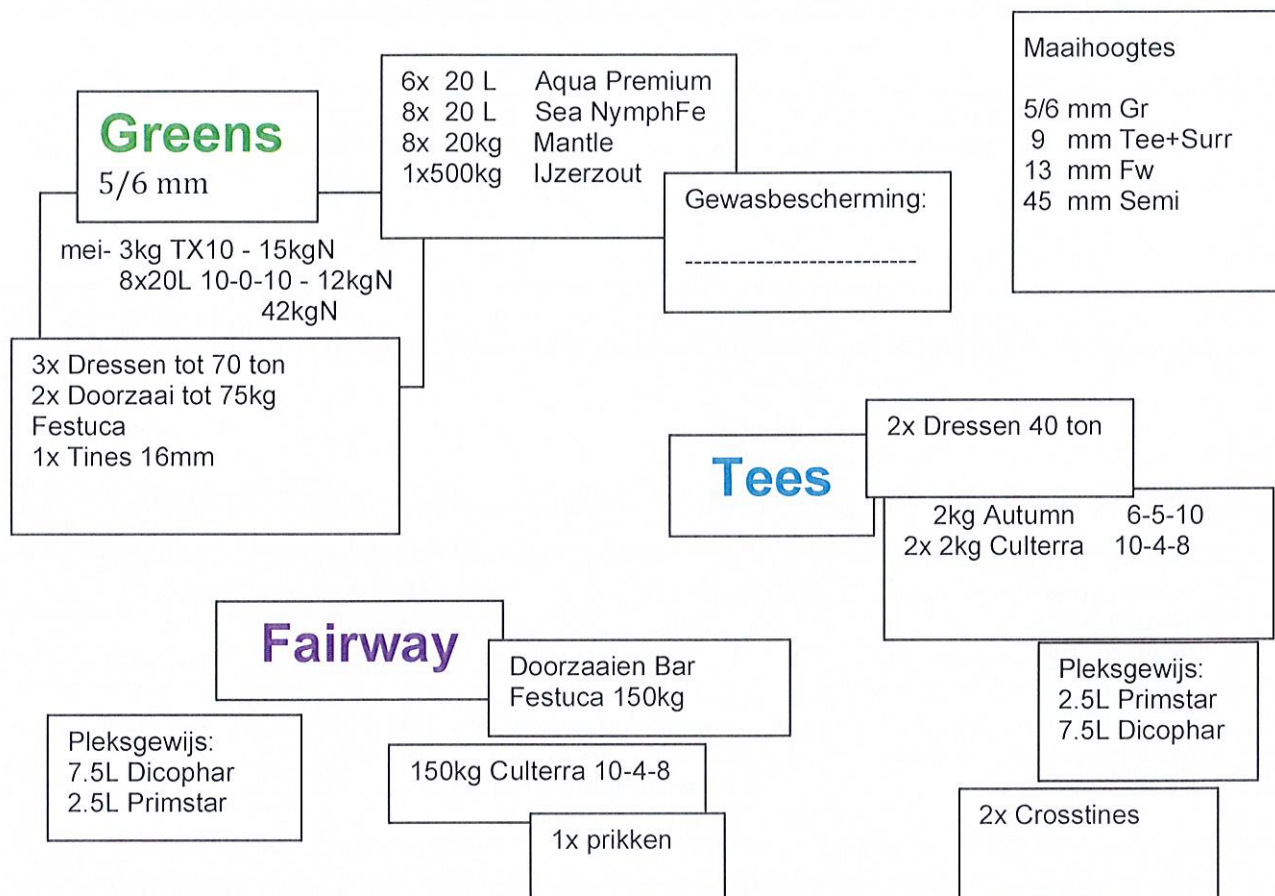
Greens
5/6 mm

6x 20 L Aqua Premium
8x 20 L Sea NymphFe
8x 20kg Mantle
1x500kg IJzerzout

Gewasbescherming:
--------------------------

Maaihoogtes

5/6 mm Gr
9 mm Tee+Surr
13 mm Fw
45 mm Semi

mei- 3kg TX10 - 15kgN
8x20L 10-0-10 - 12kgN
42kgN

3x Dressen tot 70 ton
2x Doorzaai tot 75kg
Festuca
1x Tines 16mm

2x Dressen 40 ton

Tees

2kg Autumn 6-5-10
2x 2kg Culterra 10-4-8

Fairway

Doorzaaien Bar
Festuca 150kg

Pleksgewijs:
2.5L Primstar
7.5L Dicophar

Pleksgewijs:
7.5L Dicophar
2.5L Primstar

150kg Culterra 10-4-8

1x prikken

2x Crosstines